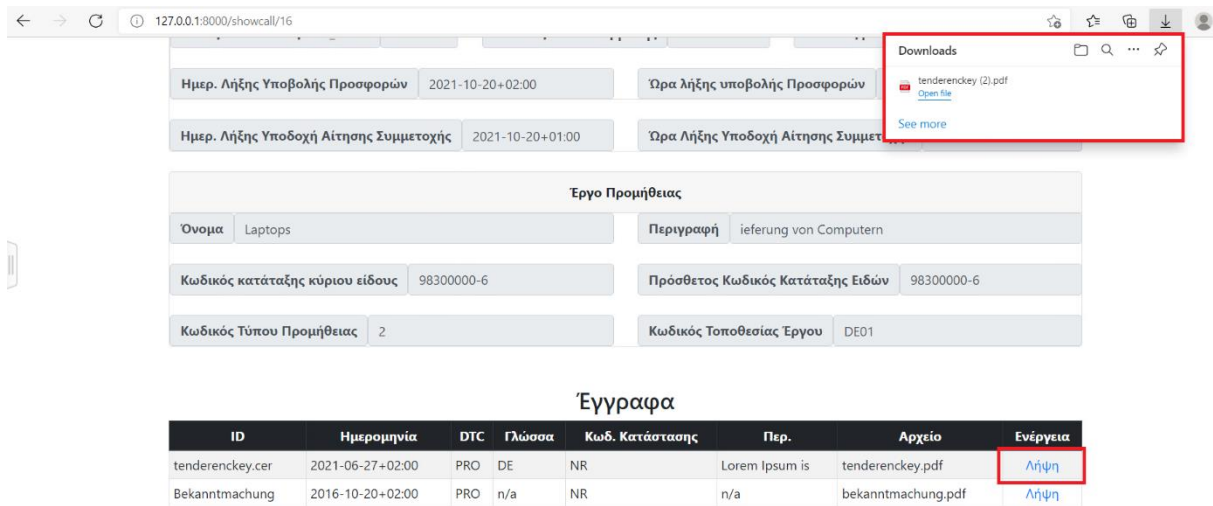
127.0.0.1:8000/showcall/16

Downloads

tenderenckey (2).pdf
Open file

See more

Ημερ. Λήξης Υποβολής Προσφορών 2021-10-20+02:00

Ώρα λήξης υποβολής Προσφορών

Ημερ. Λήξης Υποδοχή Αίτησης Συμμετοχής 2021-10-20+01:00

Ώρα Λήξης Υποδοχή Αίτησης Συμμετ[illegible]

Έργο Προμήθειας

Όνομα Laptops

Περιγραφή ieferung von Computern

Κωδικός κατάταξης κύριου είδους 98300000-6

Πρόσθετος Κωδικός Κατάταξης Ειδών 98300000-6

Κωδικός Τύπου Προμήθειας 2

Κωδικός Τοποθεσίας Έργου DE01

Έγγραφα

| ID | Ημερομηνία | DTC | Γλώσσα | Κωδ. Κατάστασης | Περ. | Αρχείο | Ενέργεια |
|---|---|---|---|---|---|---|---|
| tenderenckey.cer | 2021-06-27+02:00 | PRO | DE | NR | Lorem Ipsum is | tenderenckey.pdf | Λήψη |
| Bekanntmachung | 2016-10-20+02:00 | PRO | n/a | NR | n/a | bekanntmachung.pdf | Λήψη |